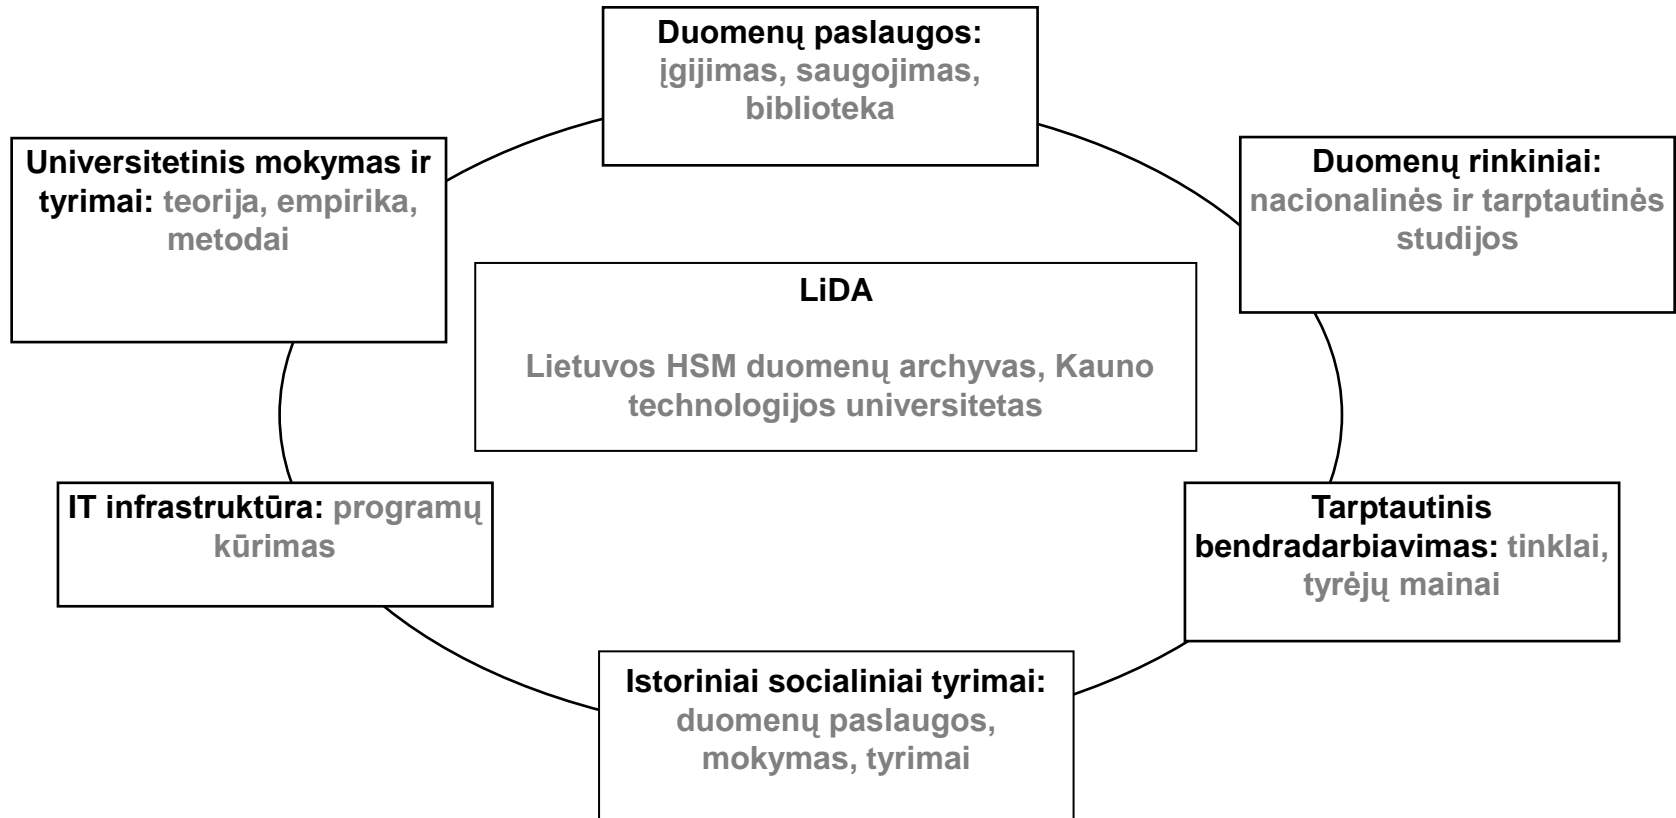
Duomenų paslaugos: įgijimas, saugojimas, biblioteka

Universitetinis mokymas ir tyrimai: teorija, empirika, metodai

Duomenų rinkiniai: nacionalinės ir tarptautinės studijos

LiDA

Lietuvos HSM duomenų archyvas, Kauno technologijos universitetas

IT infrastruktūra: programų kūrimas

Tarptautinis bendradarbiavimas: tinklai, tyrėjų mainai

Istoriniai socialiniai tyrimai: duomenų paslaugos, mokymas, tyrimai